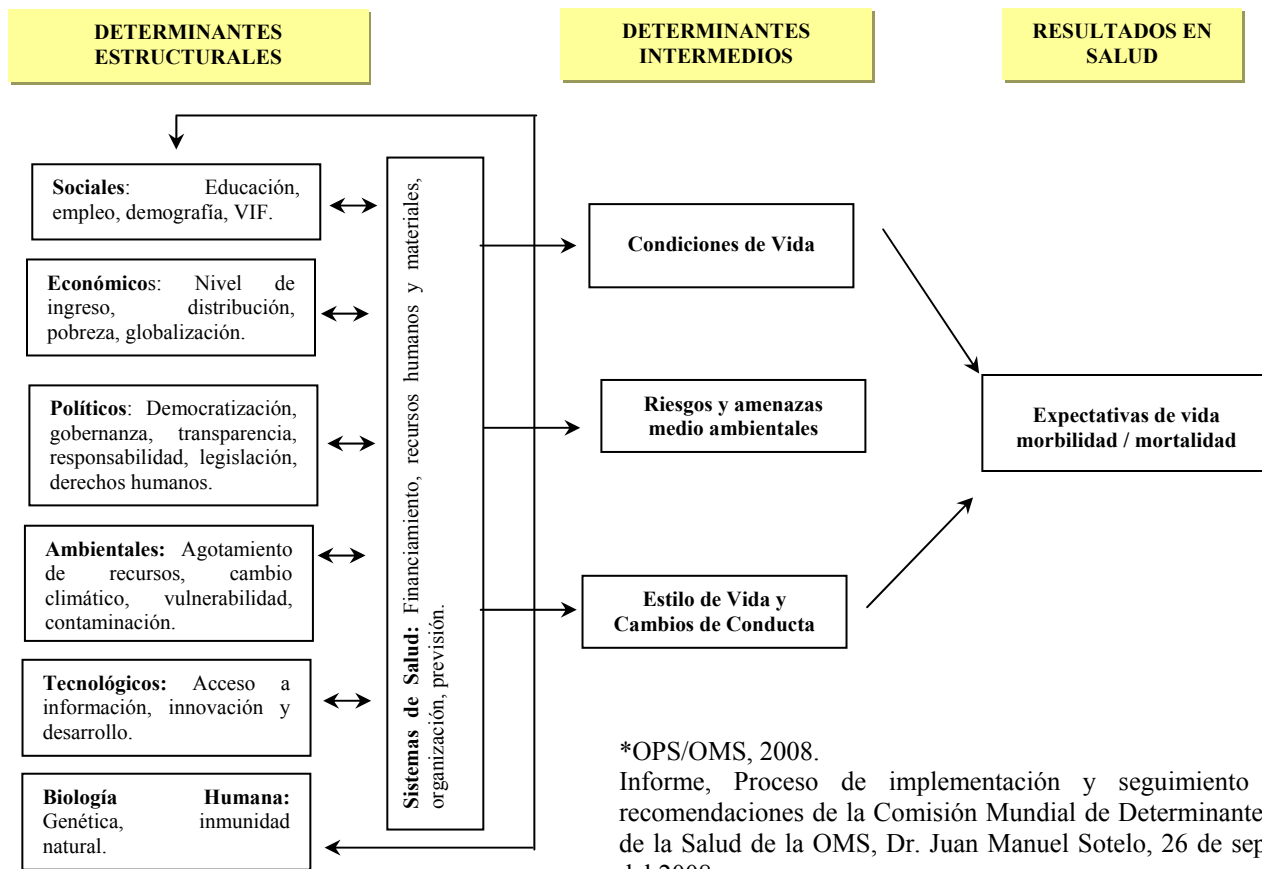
DETERMINANTES ESTRUCTURALES

DETERMINANTES INTERMEDIOS

RESULTADOS EN SALUD

Sociales: Educación, empleo, demografía, VIF.

Económicos: Nivel de ingreso, distribución, pobreza, globalización.

Políticos: Democratización, gobernanza, transparencia, responsabilidad, legislación, derechos humanos.

Ambientales: Agotamiento de recursos, cambio climático, vulnerabilidad, contaminación.

Tecnológicos: Acceso a información, innovación y desarrollo.

Biología Humana: Genética, inmunidad natural.

Sistemas de Salud: Financiamiento, recursos humanos y materiales, organización, previsión.

Condiciones de Vida

Riesgos y amenazas medio ambientales

Estilo de Vida y Cambios de Conducta

Expectativas de vida morbilidad / mortalidad

*OPS/OMS, 2008.
Informe, Proceso de implementación y seguimiento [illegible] recomendaciones de la Comisión Mundial de Determinante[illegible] de la Salud de la OMS, Dr. Juan Manuel Sotelo, 26 de sep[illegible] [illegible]